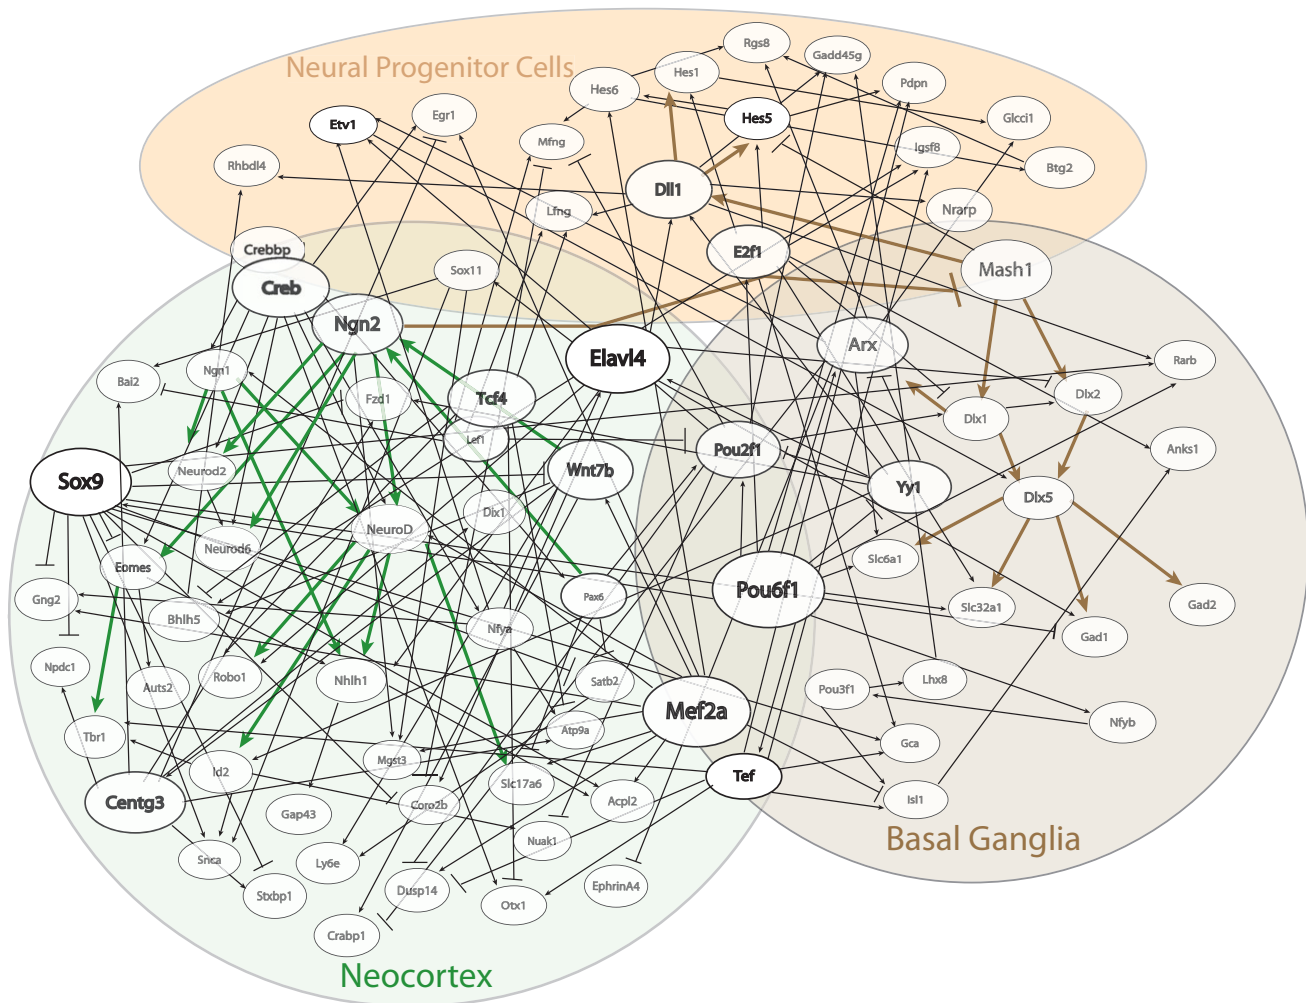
Neural Progenitor Cells

Rgs8
Gadd45g
Hes1
Hes6
Pdpn
Etv1
Egr1
Hes5
Glcci1
Mfng
Igsf8
Rhbdl4
Btg2
Dll1
Lfng
Nrarp
Crebbp
E2f1
Mash1
Creb
Sox11
Ngn2
Arx
Elavl4
Rarb
Bai2
Ngn1
Tcf4
Dlx2
Fzd1
Dlx1
Lef1
Pou2f1
Anks1
Sox9
Neurod2
Wnt7b
Yy1
Dlx5
Dlx1
NeuroD
Neurod6
Slc6a1
Eomes
Pou6f1
Gad2
Gng2
Pax6
Slc32a1
Bhlh5
Nfya
Gad1
Npdc1
Auts2
Robo1
Nhlh1
Satb2
Lhx8
Pou3f1
Mef2a
Nfyb
Atp9a
Tbr1
Gca
Mgst3
Id2
Tef
Centg3
Slc17a6
Acpl2
Isl1
Coro2b
Gap43
Basal Ganglia
Nuak1
Snca
Ly6e
Dusp14
EphrinA4
Stxbp1
Otx1
Crabp1
Neocortex